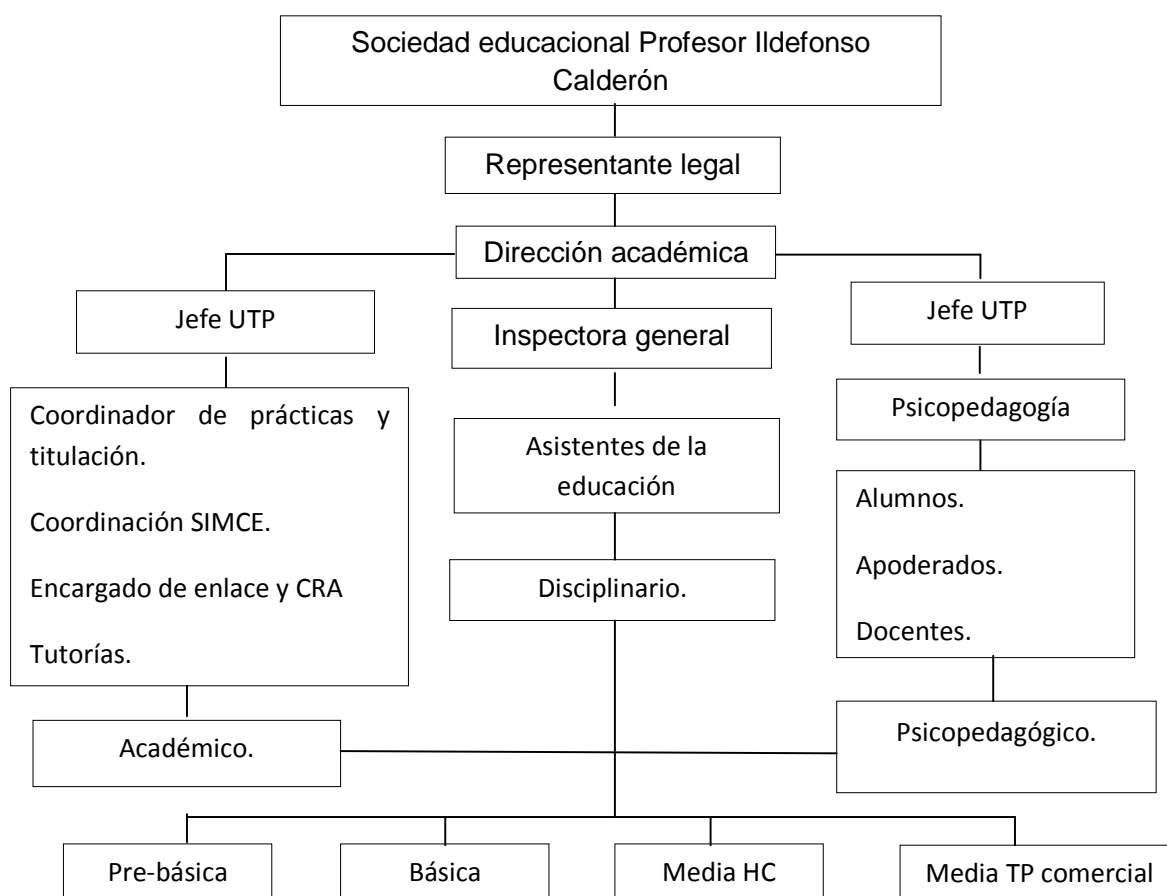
Sociedad educacional Profesor Ildefonso Calderón

Representante legal

Dirección académica

Jefe UTP

Inspectora general

Jefe UTP

Coordinador de prácticas y titulación.

Coordinación SIMCE.

Encargado de enlace y CRA

Tutorías.

Asistentes de la educación

Psicopedagogía

Alumnos.

Apoderados.

Docentes.

Disciplinario.

Académico.

Psicopedagógico.

Pre-básica

Básica

Media HC

Media TP comercial